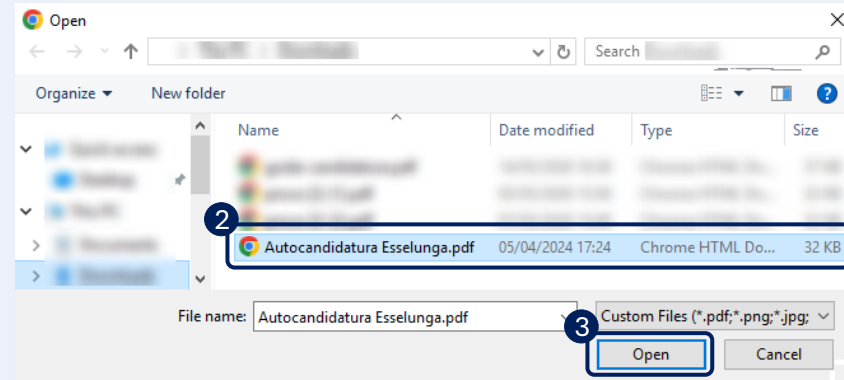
Open

Search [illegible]

Organize ▾ New folder

Name

Date modified

Type

Size

2

Autocandidatura Esselunga.pdf 05/04/2024 17:24 Chrome HTML Do... 32 KB

File name: Autocandidatura Esselunga.pdf

Custom Files (*.pdf;*.png;*.jpg;

3

Open

Cancel